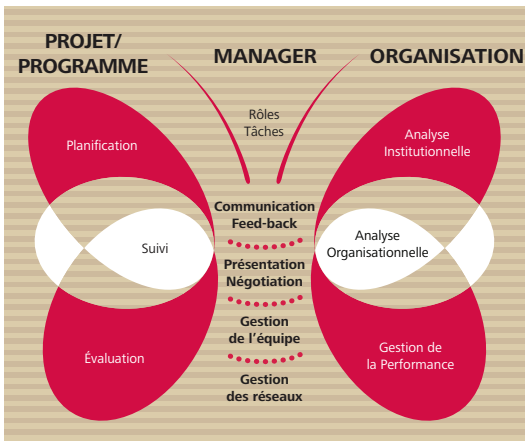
PROJET/
PROGRAMME

MANAGER

ORGANISATION

Rôles
Tâches

Planification

Analyse
Institutionnelle

Suivi

Communication
Feed-back

Présentation
Négotiation

Gestion
de l'équipe

Gestion
des réseaux

Analyse
Organisationnelle

Évaluation

Gestion de
la Performance